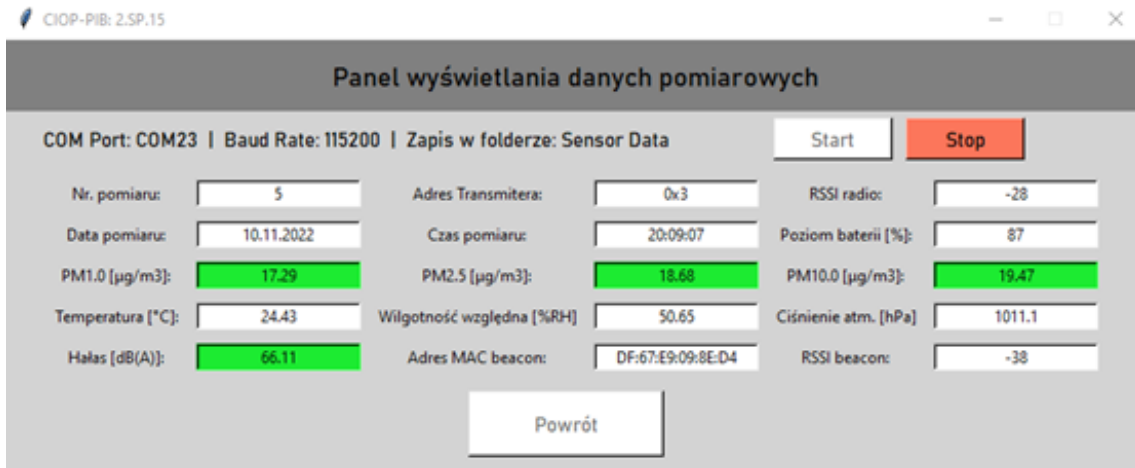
CIOP-PIB: 2.SP.15

Panel wyświetlania danych pomiarowych

COM Port: COM23 | Baud Rate: 115200 | Zapis w folderze: Sensor Data

Start

Stop

Nr. pomiaru: 5

Adres Transmitera: 0x3

RSSI radio: -28

Data pomiaru: 10.11.2022

Czas pomiaru: 20:09:07

Poziom baterii [%]: 87

PM1.0 [µg/m3]: 17.29

PM2.5 [µg/m3]: 18.68

PM10.0 [µg/m3]: 19.47

Temperatura [°C]: 24.43

Wilgotność względna [%RH] 50.65

Ciśnienie atm. [hPa] 1011.1

Hałas [dB(A)]: 66.11

Adres MAC beacon: DF:67:E9:09:8E:D4

RSSI beacon: -38

Powrót